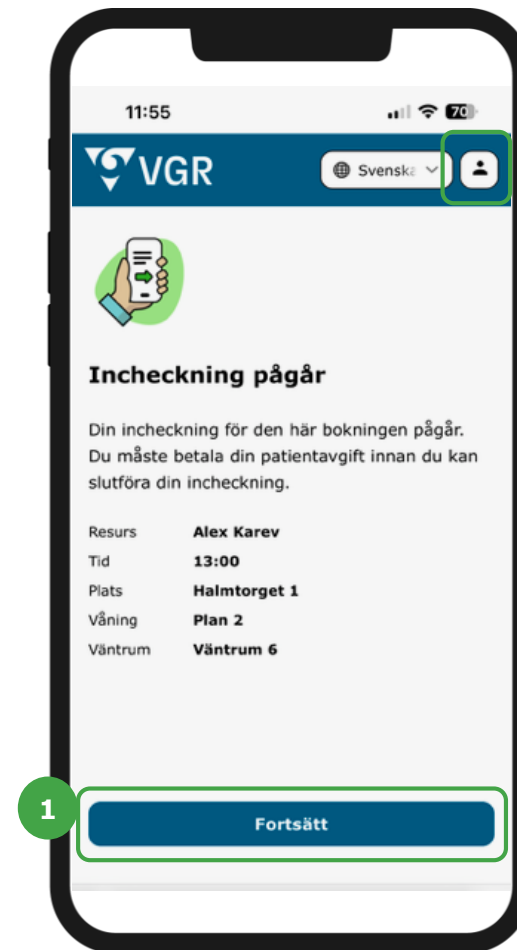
11:55

70

VGR

Svenska

Incheckning pågår

Din incheckning för den här bokningen pågår. Du måste betala din patientavgift innan du kan slutföra din incheckning.

| Resurs | Alex Karev |
|---|---|
| Tid | 13:00 |
| Plats | Halmtorget 1 |
| Våning | Plan 2 |
| Väntrum | Väntrum 6 |

1

Fortsätt